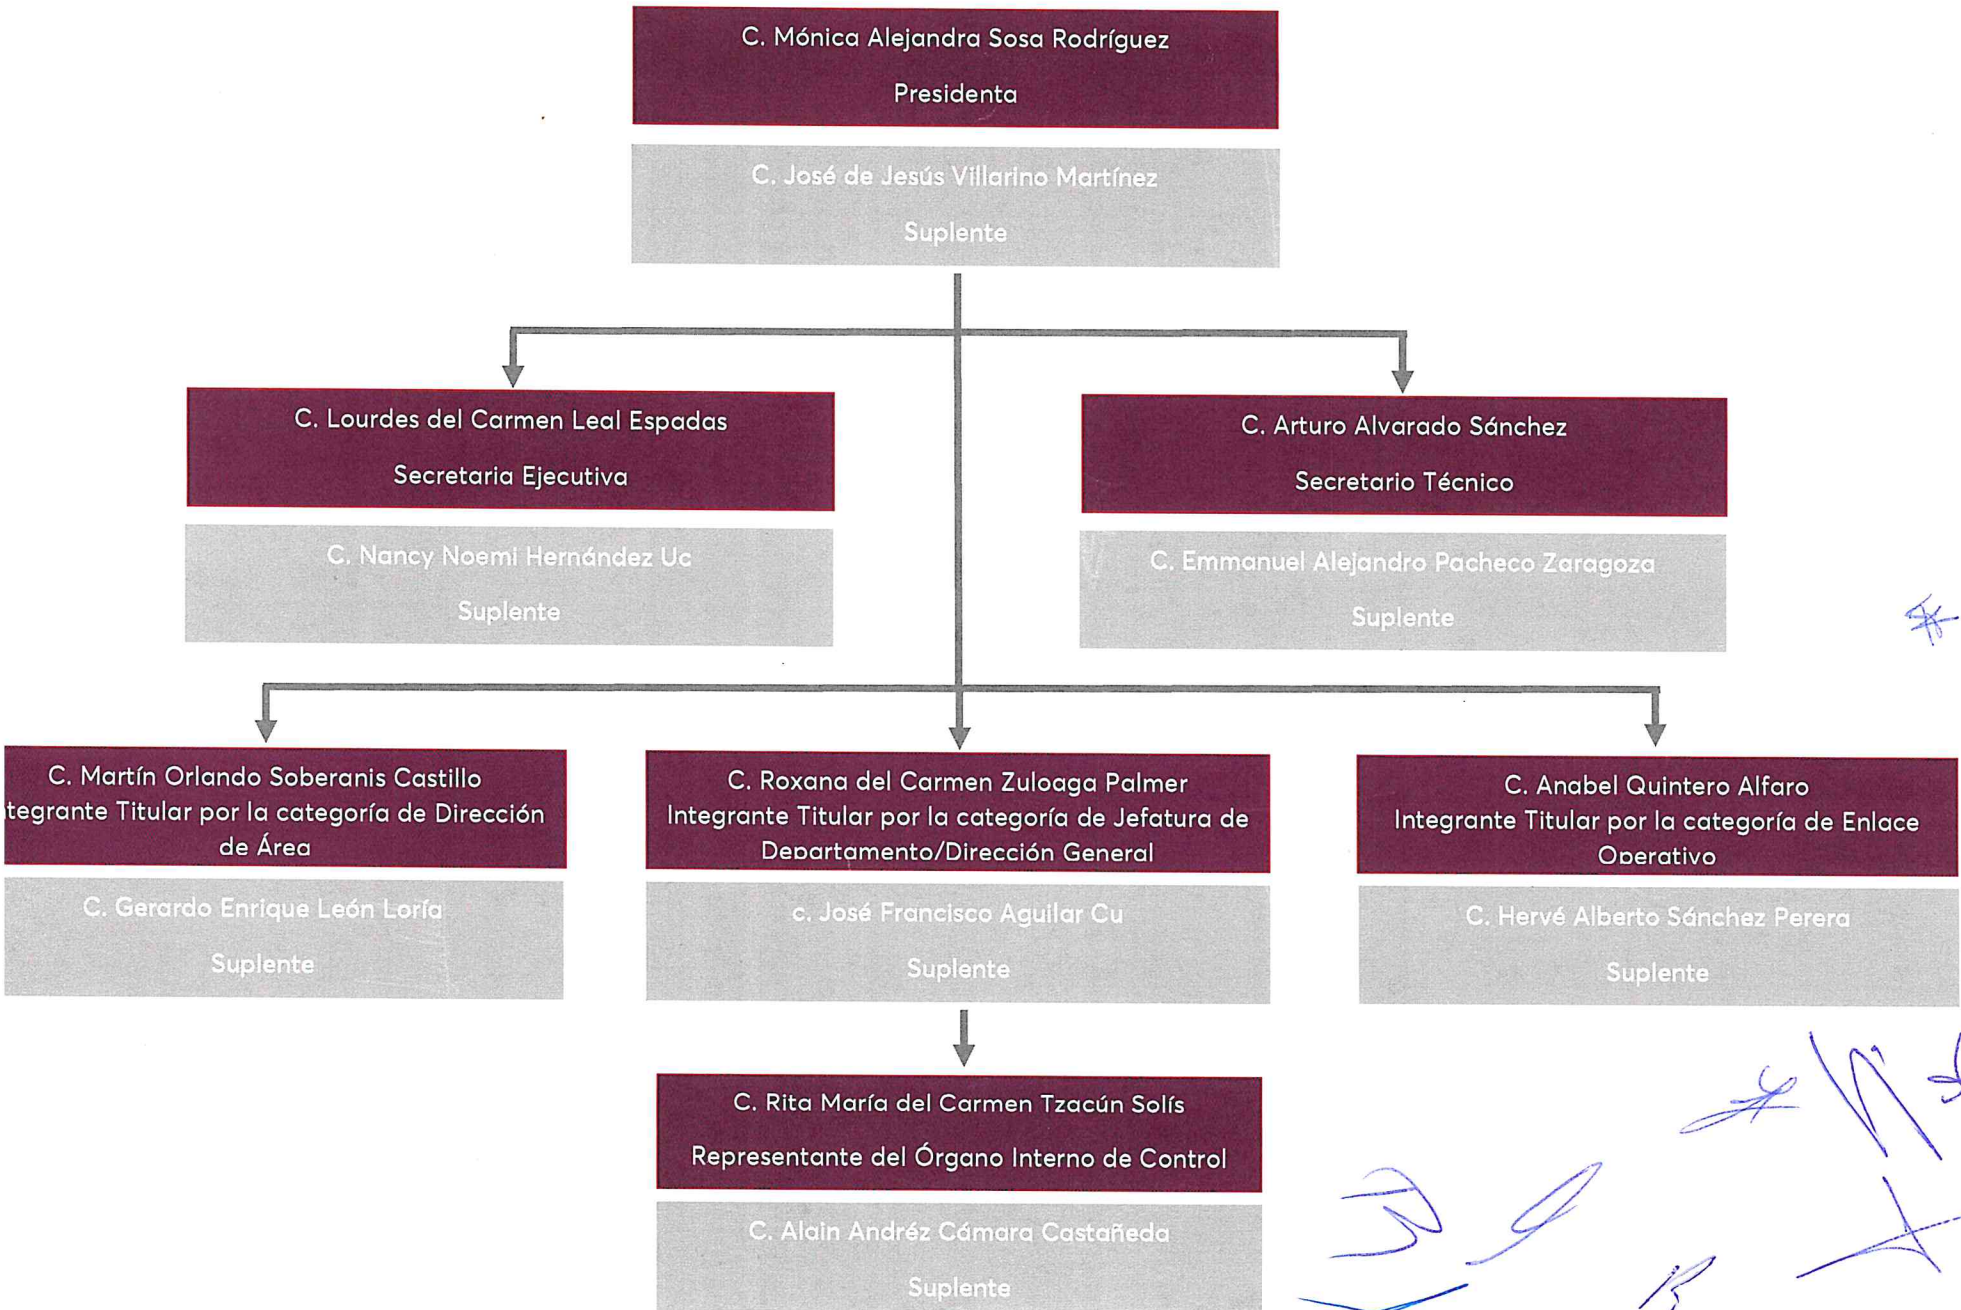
C. Mónica Alejandra Sosa Rodríguez

Presidenta

C. José de Jesús Villarino Martínez

Suplente

C. Lourdes del Carmen Leal Espadas

Secretaria Ejecutiva

C. Nancy Noemi Hernández Uc

Suplente

C. Arturo Alvarado Sánchez

Secretario Técnico

C. Emmanuel Alejandro Pacheco Zaragoza

Suplente

C. Martín Orlando Soberanis Castillo
tegrante Titular por la categoría de Dirección de Área

C. Gerardo Enrique León Loría

Suplente

C. Roxana del Carmen Zuloaga Palmer
Integrante Titular por la categoría de Jefatura de Departamento/Dirección General

c. José Francisco Aguilar Cu

Suplente

C. Anabel Quintero Alfaro
Integrante Titular por la categoría de Enlace Operativo

C. Hervé Alberto Sánchez Perera

Suplente

C. Rita María del Carmen Tzacún Solís

Representante del Órgano Interno de Control

C. Alain Andréz Cámara Castañeda

Suplente